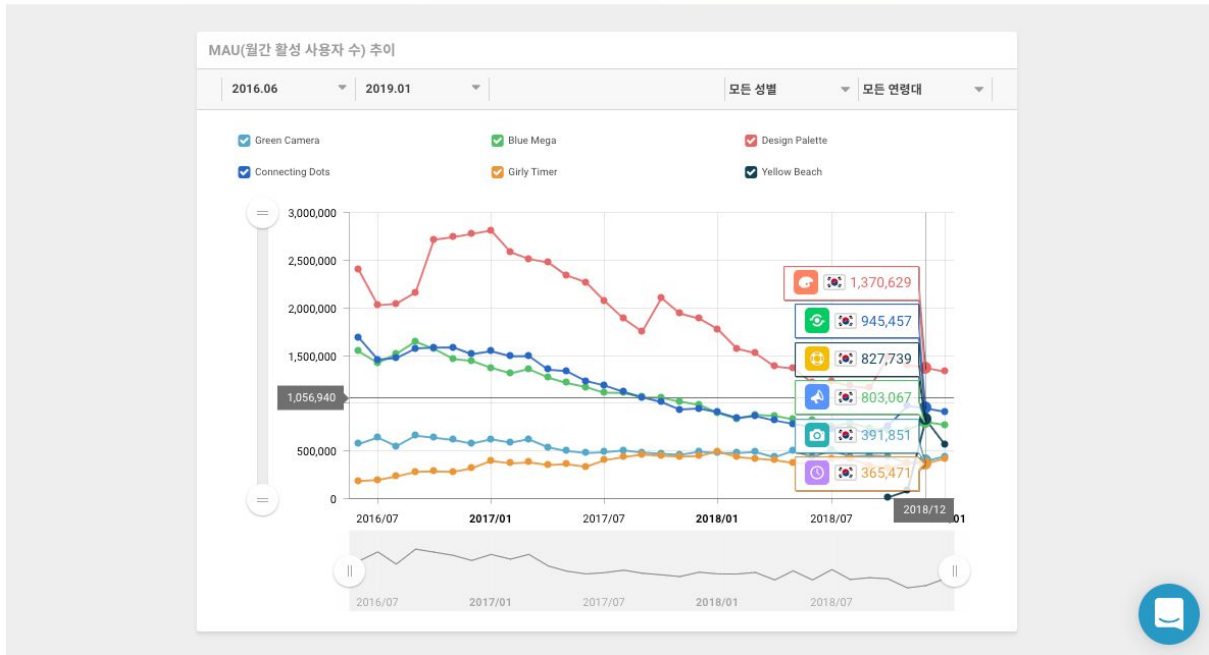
MAU(월간 활성 사용자 수) 추이

2016.06
2019.01
모든 성별
모든 연령대

Green Camera
Blue Mega
Design Palette
Connecting Dots
Girly Timer
Yellow Beach

3,000,000
2,500,000
2,000,000
1,500,000
1,056,940
500,000
0

1,370,629
945,457
827,739
803,067
391,851
365,471

2016/07
2017/01
2017/07
2018/01
2018/07
2018/12
01

2016/07
2017/01
2017/07
2018/01
2018/07